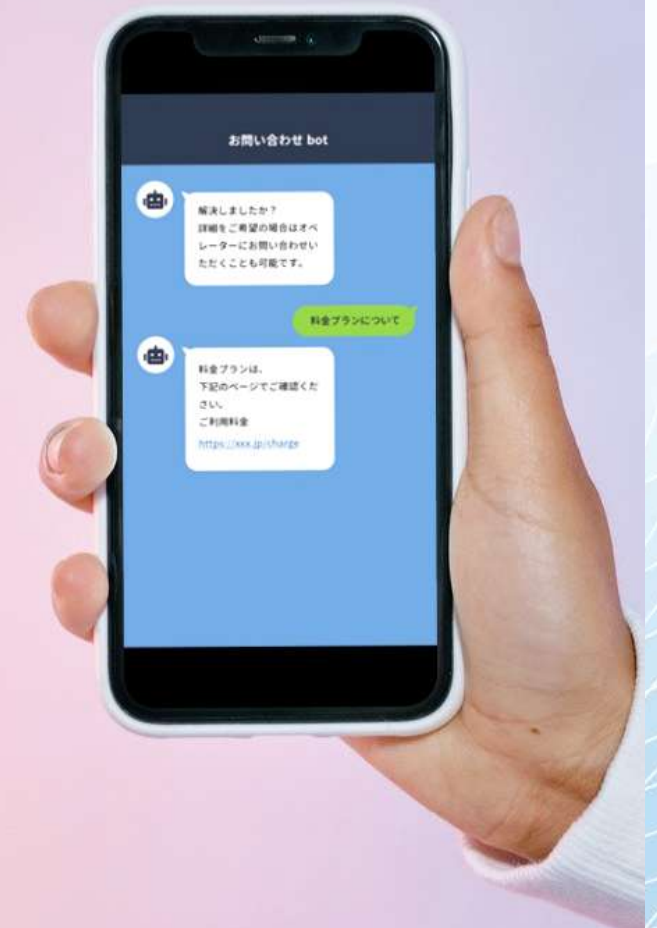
お問い合わせ bot

解決しましたか？
詳細をご希望の場合はオペレーターにお問い合わせいただくことも可能です。

料金プランについて

料金プランは、
下記のページでご確認ください。
ご利用料金
https://xxx.jp/charge